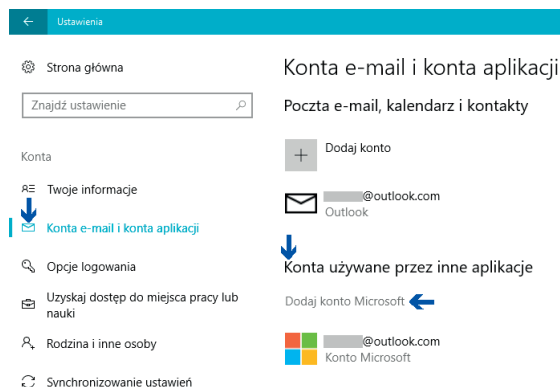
Ustawienia

Strona główna

Znajdź ustawienie

Konta

Twoje informacje

Konta e-mail i konta aplikacji

Opcje logowania

Uzyskaj dostęp do miejsca pracy lub nauki

Rodzina i inne osoby

Synchronizowanie ustawień

Konta e-mail i konta aplikacji

Poczta e-mail, kalendarz i kontakty

Dodaj konto

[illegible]@outlook.com
Outlook

Konta używane przez inne aplikacje

Dodaj konto Microsoft

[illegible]@outlook.com
Konto Microsoft